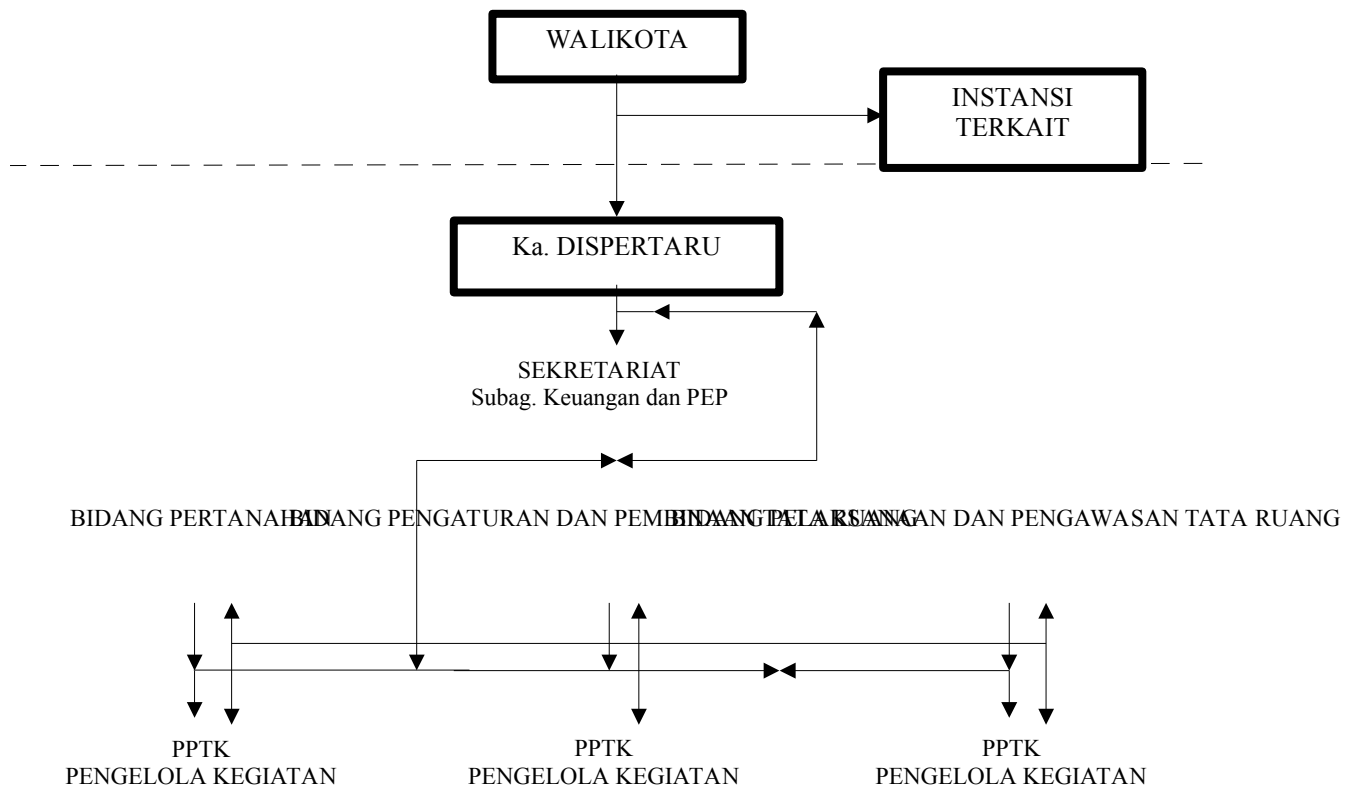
WALIKOTA

INSTANSI TERKAIT

Ka. DISPERTARU

SEKRETARIAT
Subag. Keuangan dan PEP

BIDANG PERTANAHBIDANG PENGATURAN DAN PEMBINBIDANG PELAKSANAAN DAN PENGAWASAN TATA RUANG

PPTK
PENGELOLA KEGIATAN

PPTK
PENGELOLA KEGIATAN

PPTK
PENGELOLA KEGIATAN